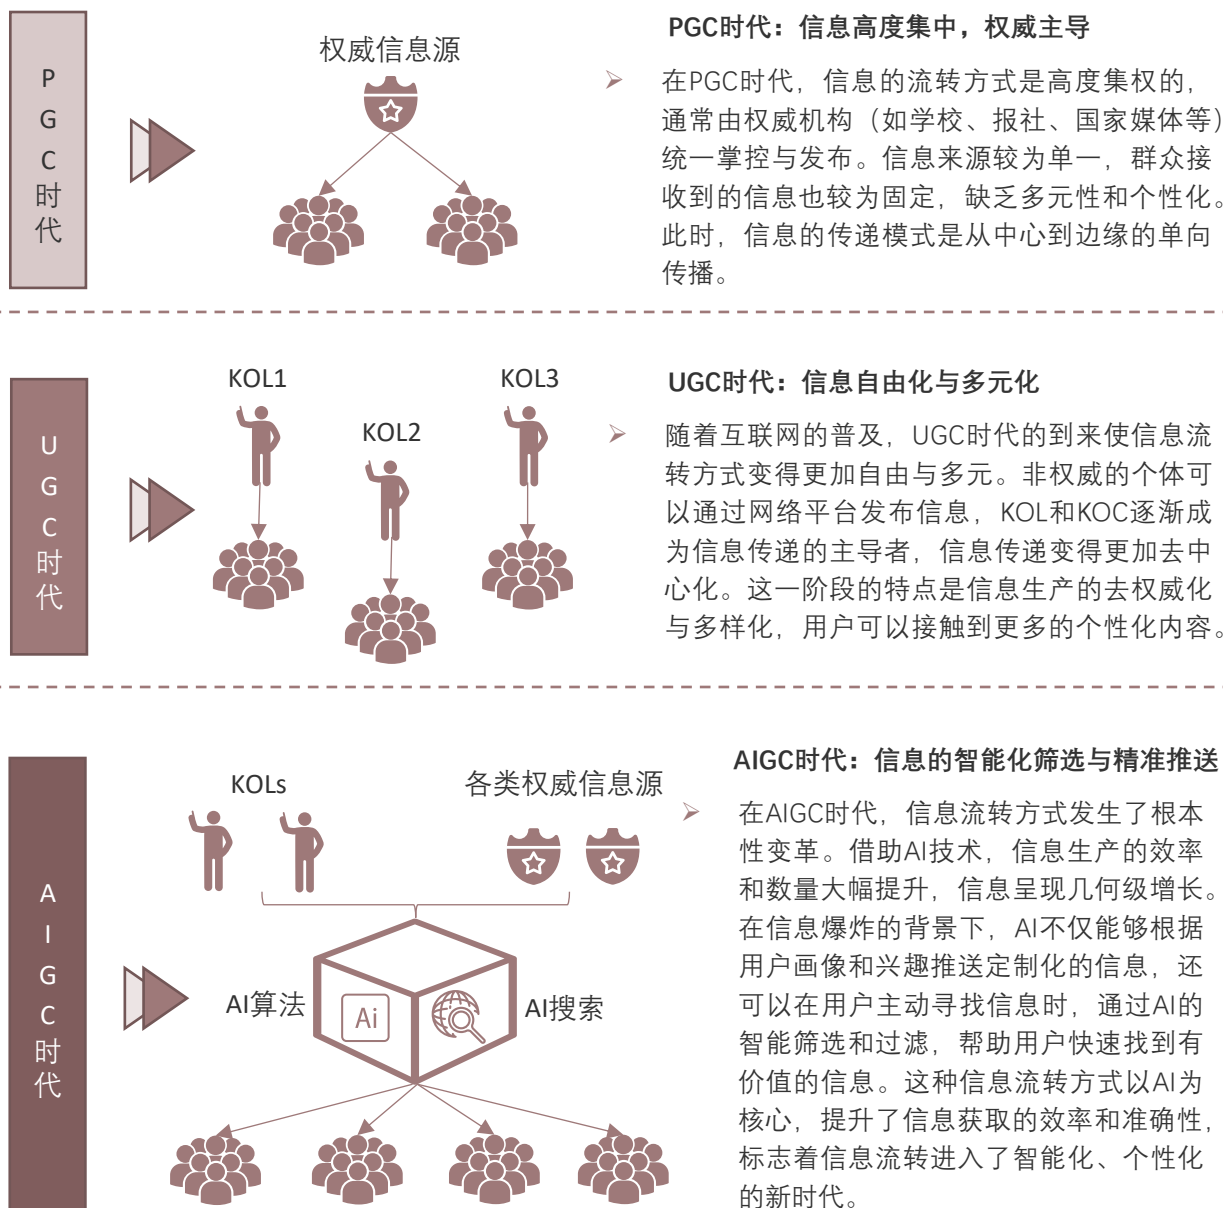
PGC时代

权威信息源

PGC时代：信息高度集中，权威主导

在PGC时代，信息的流转方式是高度集权的，通常由权威机构（如学校、报社、国家媒体等）统一掌控与发布。信息来源较为单一，群众接收到的信息也较为固定，缺乏多元性和个性化。此时，信息的传递模式是从中心到边缘的单向传播。

UGC时代

KOL1

KOL2

KOL3

UGC时代：信息自由化与多元化

随着互联网的普及，UGC时代的到来使信息流转方式变得更加自由与多元。非权威的个体可以通过网络平台发布信息，KOL和KOC逐渐成为信息传递的主导者，信息传递变得更加去中心化。这一阶段的特点是信息生产的去权威化与多样化，用户可以接触到更多的个性化内容。

AIGC时代

KOLs

各类权威信息源

AI算法

Ai

AI搜索

AIGC时代：信息的智能化筛选与精准推送

在AIGC时代，信息流转方式发生了根本性变革。借助AI技术，信息生产的效率和数量大幅提升，信息呈现几何级增长。在信息爆炸的背景下，AI不仅能够根据用户画像和兴趣推送定制化的信息，还可以在用户主动寻找信息时，通过AI的智能筛选和过滤，帮助用户快速找到有价值的信息。这种信息流转方式以AI为核心，提升了信息获取的效率和准确性，标志着信息流转进入了智能化、个性化的新时代。